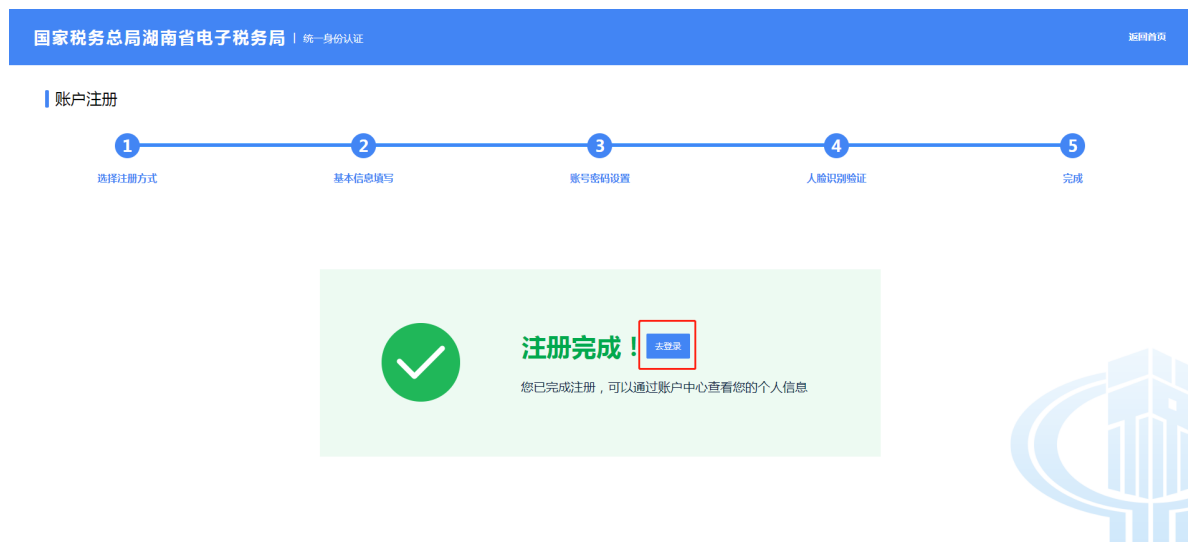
国家税务总局湖南省电子税务局 | 统一身份认证

返回首页

账户注册

1
选择注册方式

2
基本信息填写

3
账号密码设置

4
人脸识别验证

5
完成

注册完成！

去登录

您已完成注册，可以通过账户中心查看您的个人信息